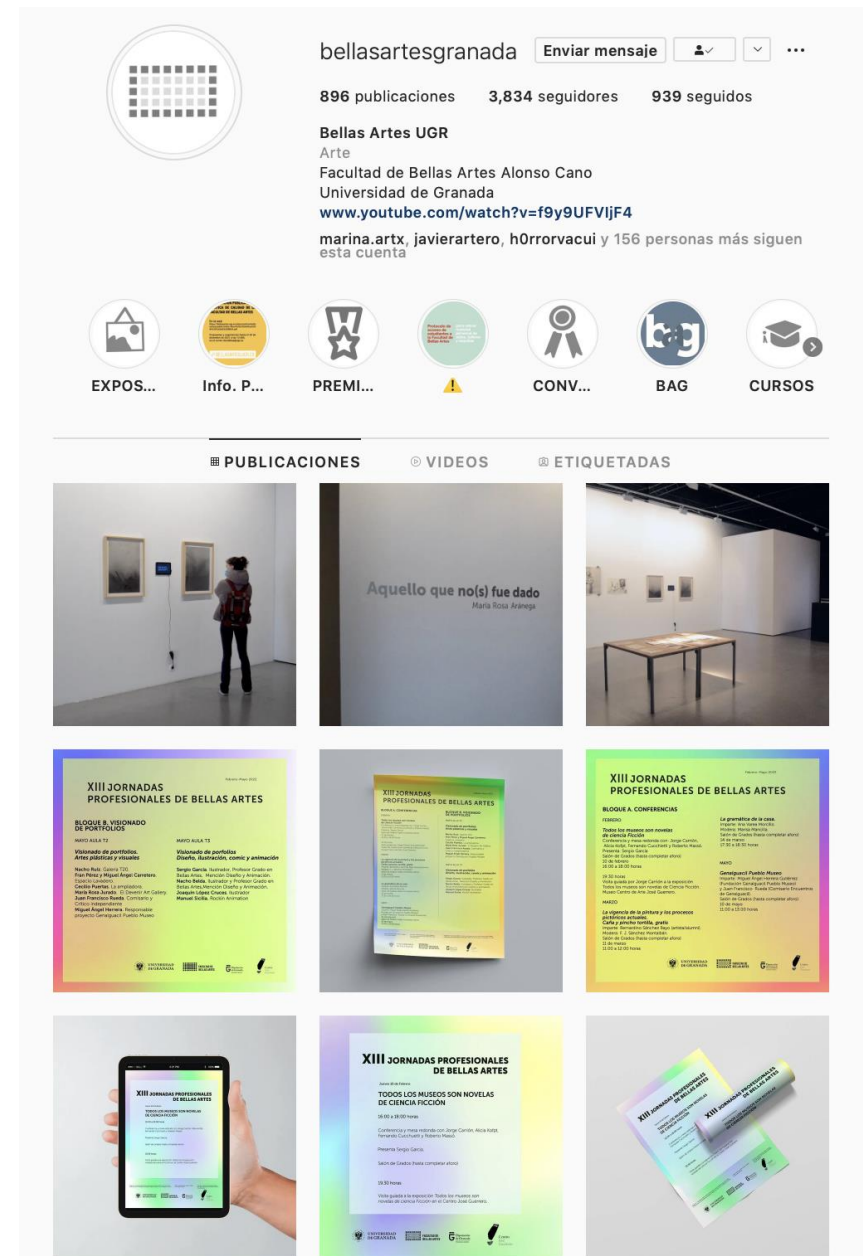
bellasartesgranada Enviar mensaje

896 publicaciones 3,834 seguidores 939 seguidos

Bellas Artes UGR
Arte
Facultad de Bellas Artes Alonso Cano
Universidad de Granada
www.youtube.com/watch?v=f9y9UFVIjF4

marina.artx, javierartero, h0rrorvacui y 156 personas más siguen esta cuenta

EXPOS... Info. P... PREMI... ⚠ CONV... BAG CURSOS

PUBLICACIONES VIDEOS ETIQUETADAS

Aquello que no(s) fue dado
María Rosa Aránega

XIII JORNADAS PROFESIONALES DE BELLAS ARTES

BLOQUE B. VISIONADO DE PORTFOLIOS

MAYO AULA T2
Visionado de portfolios. Artes plásticas y visuales

MAYO AULA T3
Visionado de portfolios Diseño, ilustración, comic y animación

Nacho Ruiz. Galería T20
Fran Pérez y Miguel Ángel Carretero. Espacio Lavadero.
Cecilio Puertas. La ampliadora.
María Rosa Jurado. El Desván Art Gallery.
Juan Francisco Rueda. Comisario y Crítico independiente.
Miguel Ángel Herrera. Responsable proyecto Genalguacil Pueblo Museo

Sergio García. Ilustrador. Profesor Grado en Bellas Artes. Mención Diseño y Animación.
Nacho Belda. Ilustrador y Profesor Grado en Bellas Artes.Mención Diseño y Animación.
Joaquín López Cruces. Ilustrador
Manuel Sicilia. Kandor Animation

XIII JORNADAS PROFESIONALES DE BELLAS ARTES

XIII JORNADAS PROFESIONALES DE BELLAS ARTES

BLOQUE A. CONFERENCIAS

FEBRERO
Todos los museos son novelas de ciencia ficción

MARZO
La vigencia de la pintura y los procesos pictóricos actuales. Caña y pincho tortilla, gratis

La gramática de la casa

MAYO
Genalguacil Pueblo Museo

XIII JORNADAS PROFESIONALES DE BELLAS ARTES

TODOS LOS MUSEOS SON NOVELAS DE CIENCIA FICCIÓN

16:00 a 18:00 horas

Conferencia y mesa redonda con Jorge Carrión, Alicia Kopf, Fernando Cucchiarelli y Roberto Massó.

Presenta Sergio García

Salón de Grados (hasta completar aforo)

19:30 horas

Visita guiada a la exposición Todos los museos son novelas de ciencia ficción en el Centro José Guerrero.

XIII JORNADAS PROFESIONALES DE BELLAS ARTES

TODOS LOS MUSEOS SON NOVELAS DE CIENCIA FICCIÓN

XIII JORNADAS PROFESIONALES DE BELLAS ARTES